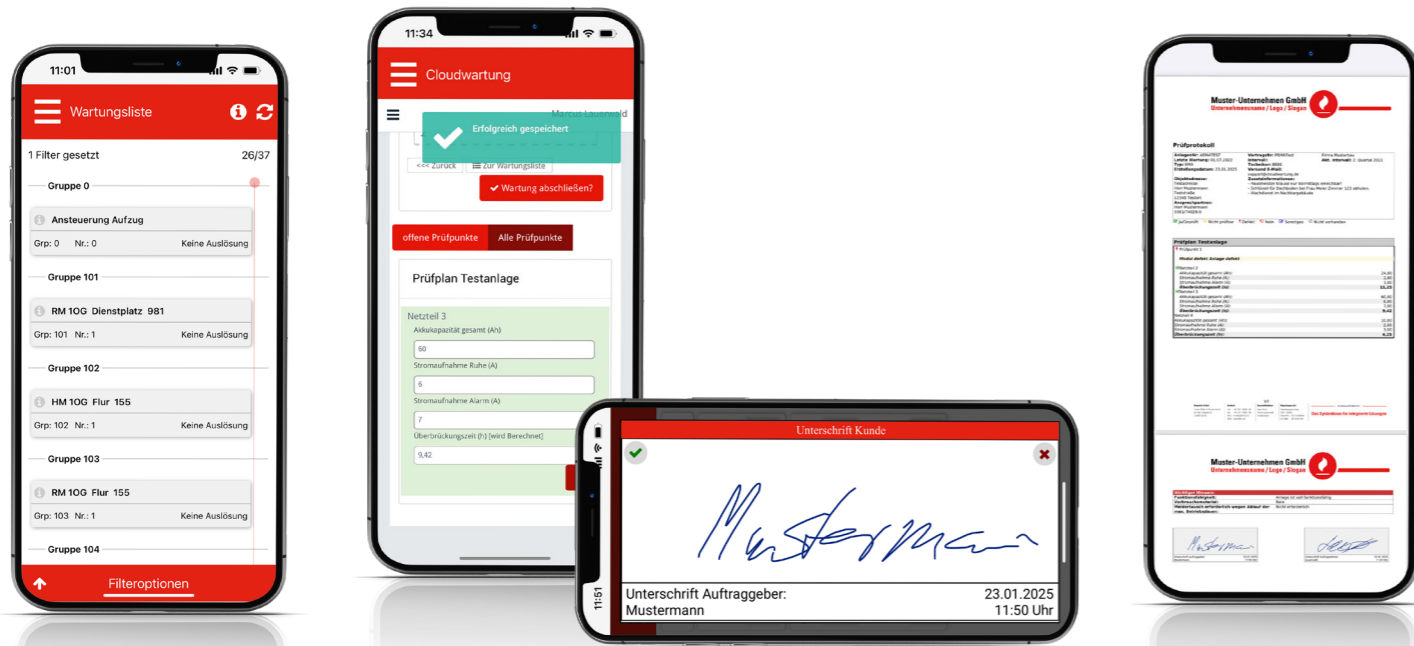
11:01

Wartungsliste

1 Filter gesetzt 26/37

Gruppe 0

Ansteuerung Aufzug
Grp: 0 Nr.: 0 Keine Auslösung

Gruppe 101

RM 1OG Dienstplatz 981
Grp: 101 Nr.: 1 Keine Auslösung

Gruppe 102

HM 1OG Flur 155
Grp: 102 Nr.: 1 Keine Auslösung

Gruppe 103

RM 1OG Flur 155
Grp: 103 Nr.: 1 Keine Auslösung

Gruppe 104

Filteroptionen

11:34

Cloudwartung

Marcus Lauerwald

Erfolgreich gespeichert

<<< Zurück Zur Wartungsliste

Wartung abschließen?

offene Prüfpunkte Alle Prüfpunkte

Prüfplan Testanlage

Netzteil 3
Akkukapazität gesamt (Ah)
50
Stromaufnahme Ruhe (A)
6
Stromaufnahme Alarm (A)
7
Überbrückungszeit (h) [wird Berechnet]
9,42

11:51

Unterschrift Kunde

Musterman

Unterschrift Auftraggeber: 23.01.2025
Mustermann 11:50 Uhr

Muster-Unternehmen GmbH
Unternehmensname / Logo / Slogan

Prüfprotokoll

Prüfplan Testanlage

Muster-Unternehmen GmbH
Unternehmensname / Logo / Slogan